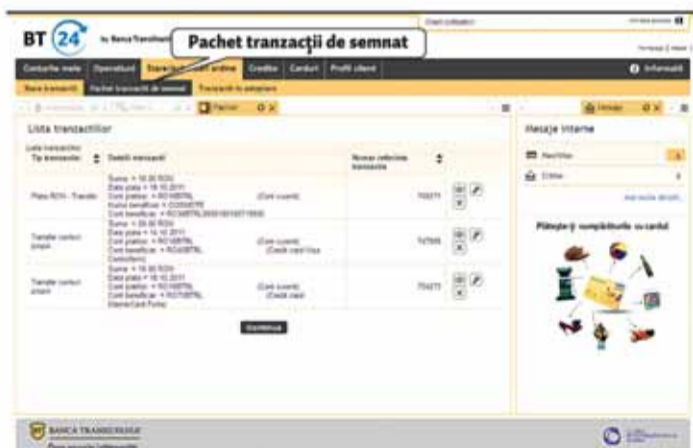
BT 24 by Banca Transilvania

Pachet tranzacții de semnat

Conturile mele | Operațiuni | Stare tranzacții ordine | Credite | Carduri | Profil client

Stare tranzacții | Pachet tranzacții de semnat | Tranzacții în așteptare

Informații

Lista tranzacțiilor

| Tip tranzacție | Detalii tranzacții | | Număr referință tranzacție |
|---|---|---|---|
| Plata RON - Transfer | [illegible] | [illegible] | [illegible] |
| Transfer conturi proprii | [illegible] | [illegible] | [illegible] |
| Transfer conturi proprii | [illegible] | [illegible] | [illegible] |

Continuă

Mesaje interne

Plătește cumpărăturile cu cardul

BANCA TRANSILVANIA